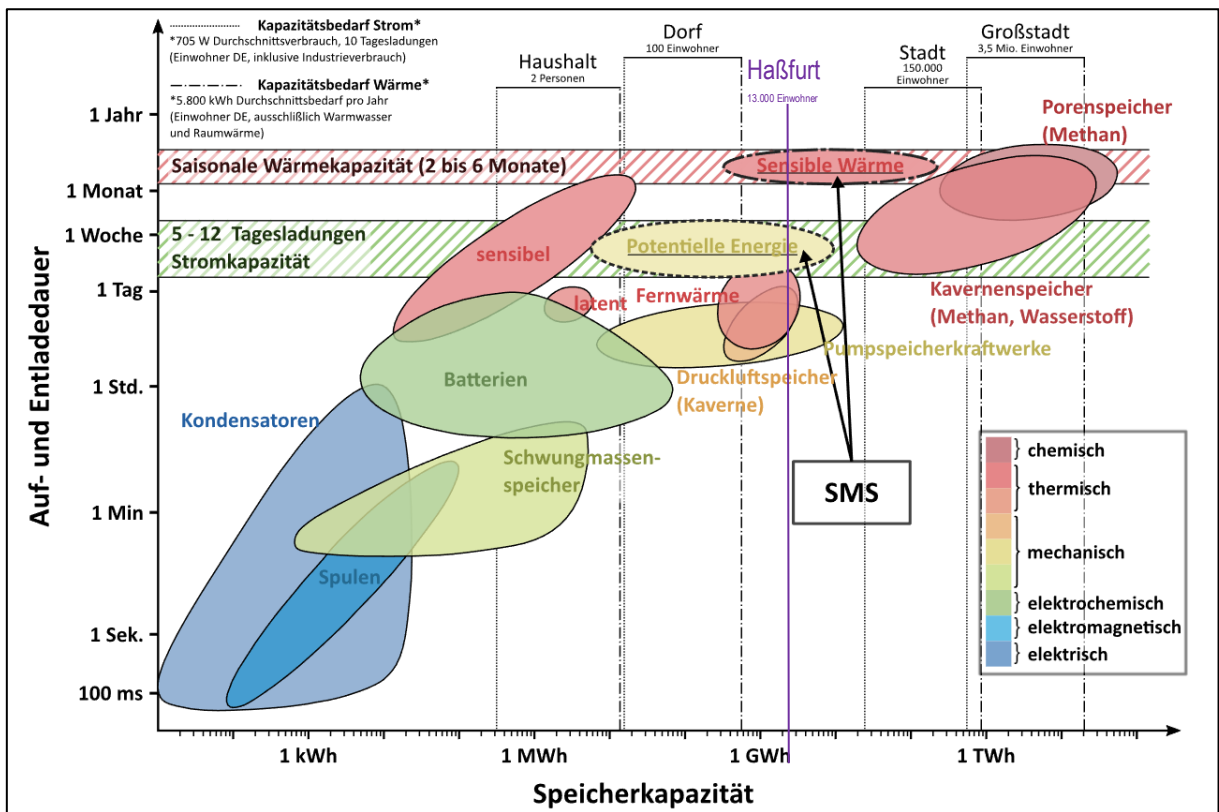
Kapazitätsbedarf Strom*
*705 W Durchschnittsverbrauch, 10 Tagesladungen (Einwohner DE, inklusive Industrieverbrauch)

Kapazitätsbedarf Wärme*
*5.800 kWh Durchschnittsbedarf pro Jahr (Einwohner DE, ausschließlich Warmwasser und Raumwärme)

Haushalt
2 Personen

Dorf
100 Einwohner

Haßfurt
13.000 Einwohner

Stadt
150.000 Einwohner

Großstadt
3,5 Mio. Einwohner

1 Jahr
1 Monat
1 Woche
1 Tag
1 Std.
1 Min
1 Sek.
100 ms

Auf- und Entladedauer

Saisonale Wärmekapazität (2 bis 6 Monate)

Sensible Wärme

Porenspeicher (Methan)

5 - 12 Tagesladungen Stromkapazität

Potentielle Energie

sensibel

latent

Fernwärme

Kavernenspeicher (Methan, Wasserstoff)

Pumpspeicherkraftwerke

Batterien

Druckluftspeicher (Kaverne)

Kondensatoren

Schwungmassenspeicher

SMS

Spulen

chemisch
thermisch
mechanisch
elektrochemisch
elektromagnetisch
elektrisch

1 kWh
1 MWh
1 GWh
1 TWh

Speicherkapazität